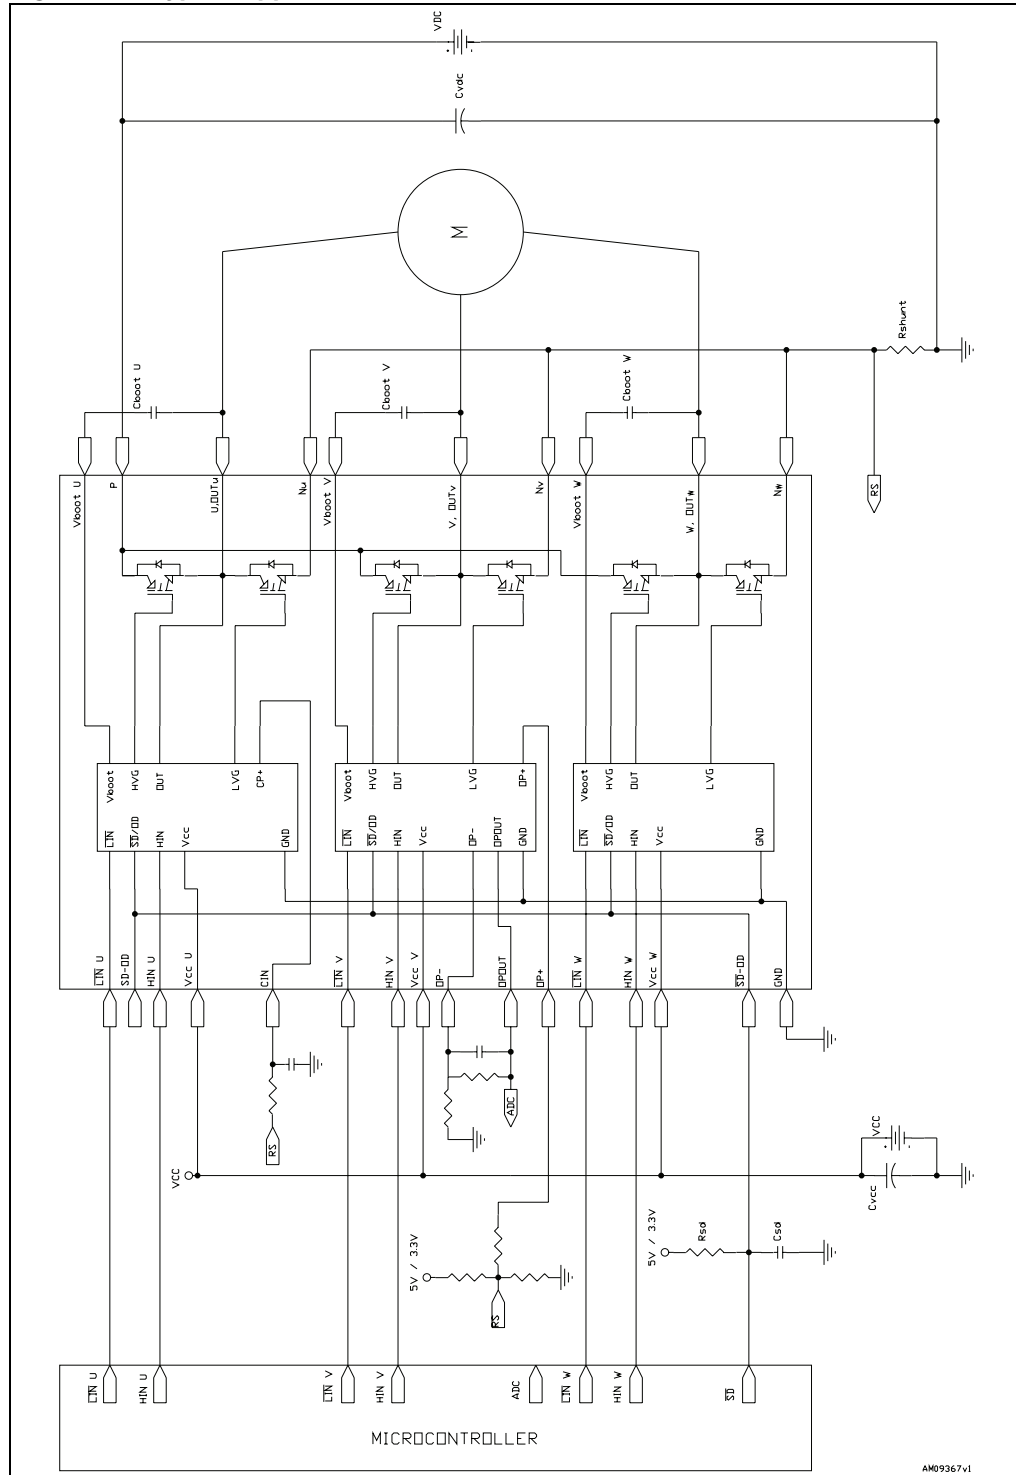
VDC
Cvdc
M
Rshunt
Cboot U
Cboot V
Cboot W
Vboot U
P
U,OUTu
Nu
Vboot V
V, OUTv
Nv
Vboot W
W, OUTw
Nw
RS
Vboot
HVG
OUT
LVG
CP+
$\overline{LIN}$
$\overline{SD}$/OD
HIN
Vcc
GND
Vboot
HVG
OUT
LVG
OP+
$\overline{LIN}$
$\overline{SD}$/OD
HIN
Vcc
OP-
OPOUT
GND
Vboot
HVG
OUT
LVG
$\overline{LIN}$
$\overline{SD}$/OD
HIN
Vcc
GND
$\overline{LIN}$ U
SD-OD
HIN U
Vcc U
CIN
$\overline{LIN}$ V
HIN V
Vcc V
OP-
OPOUT
OP+
$\overline{LIN}$ W
HIN W
Vcc W
$\overline{SD}$-OD
GND
RS
ADC
VCC
VCC
Cvcc
5V / 3.3V
5V / 3.3V
Rsd
Csd
RS
$\overline{LIN}$ U
HIN U
$\overline{LIN}$ V
HIN V
ADC
$\overline{LIN}$ W
HIN W
$\overline{SD}$
MICROCONTROLLER
AM09367v1